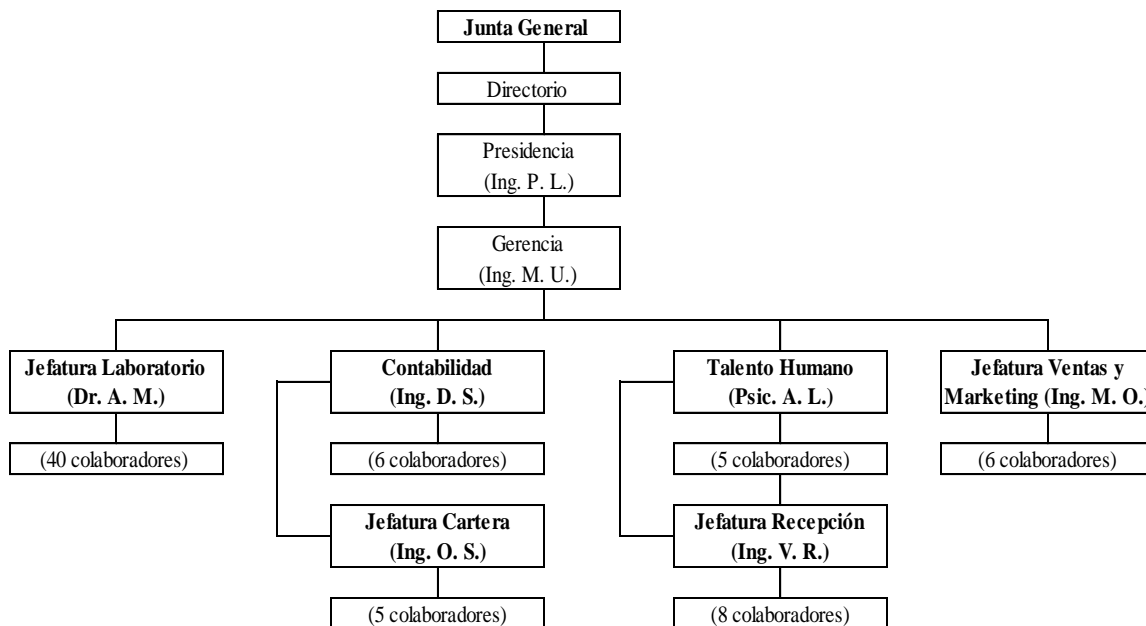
Junta General

Directorio

Presidencia
(Ing. P. L.)

Gerencia
(Ing. M. U.)

Jefatura Laboratorio
(Dr. A. M.)

(40 colaboradores)

Contabilidad
(Ing. D. S.)

(6 colaboradores)

Jefatura Cartera
(Ing. O. S.)

(5 colaboradores)

Talento Humano
(Psic. A. L.)

(5 colaboradores)

Jefatura Recepción
(Ing. V. R.)

(8 colaboradores)

Jefatura Ventas y
Marketing (Ing. M. O.)

(6 colaboradores)